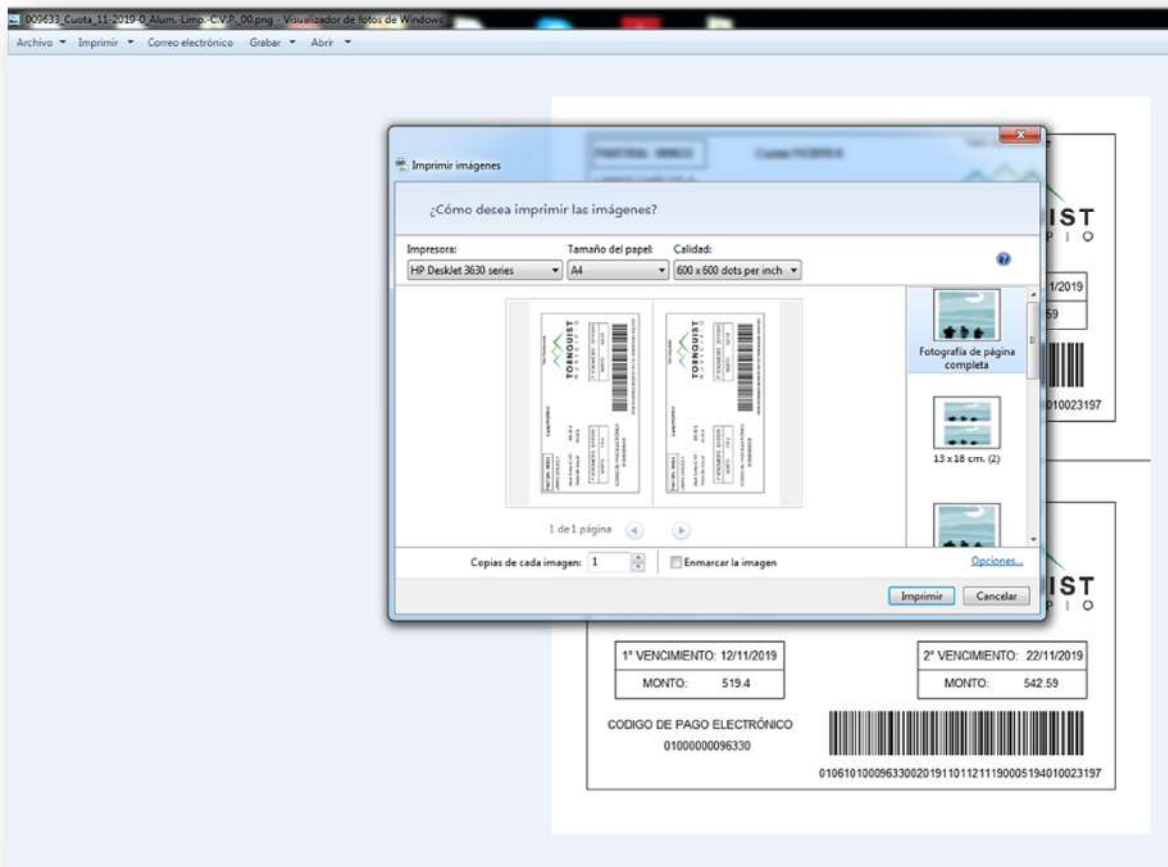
009633_Cuota_11-2019-0_Alum.-Limp.-C.V.P._00.png - Visualizador de fotos de Windows

Archivo ▾ Imprimir ▾ Correo electrónico Grabar ▾ Abrir ▾

Imprimir imágenes

¿Cómo desea imprimir las imágenes?

Impresora: HP DeskJet 3630 series
Tamaño del papel: A4
Calidad: 600 x 600 dots per inch

TORNQUIST

Fotografía de página completa

13 x 18 cm. (2)

1 de 1 página

Copias de cada imagen: 1

Enmarcar la imagen

Opciones...

Imprimir Cancelar

IST
P I O
1/2019
59
010023197

IST
P I O

| 1° VENCIMIENTO: 12/11/2019 |
|---|
| MONTO: 519.4 |

| 2° VENCIMIENTO: 22/11/2019 |
|---|
| MONTO: 542.59 |

CODIGO DE PAGO ELECTRÓNICO
01000000096330

010610100096330020191101121119000519401002319​7